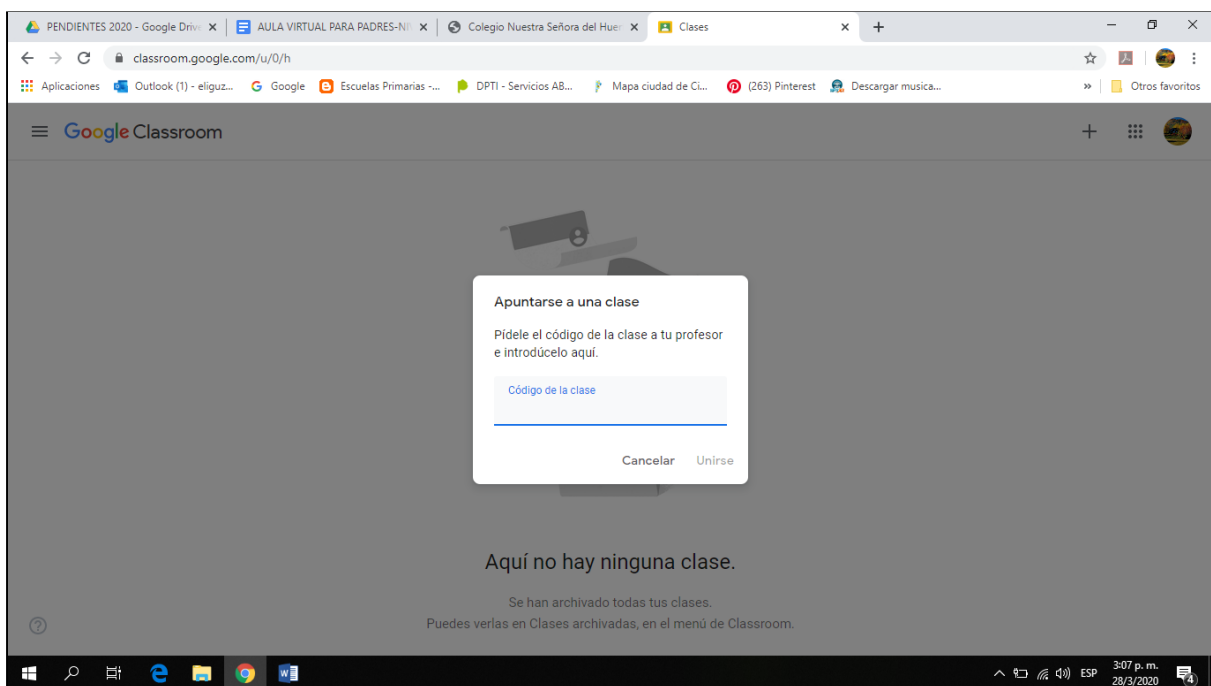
PENDIENTES 2020 - Google Driv ×
AULA VIRTUAL PARA PADRES-N ×
Colegio Nuestra Señora del Huer ×
Clases ×
+

classroom.google.com/u/0/h

Aplicaciones
Outlook (1) - eliguz...
Google
Escuelas Primarias -...
DPTI - Servicios AB...
Mapa ciudad de Ci...
(263) Pinterest
Descargar musica...
»
Otros favoritos

Google Classroom

Apuntarse a una clase

Pídele el código de la clase a tu profesor e introdúcelo aquí.

Código de la clase

Cancelar
Unirse

Aquí no hay ninguna clase.

Se han archivado todas tus clases.
Puedes verlas en Clases archivadas, en el menú de Classroom.

ESP
3:07 p. m.
28/3/2020
4